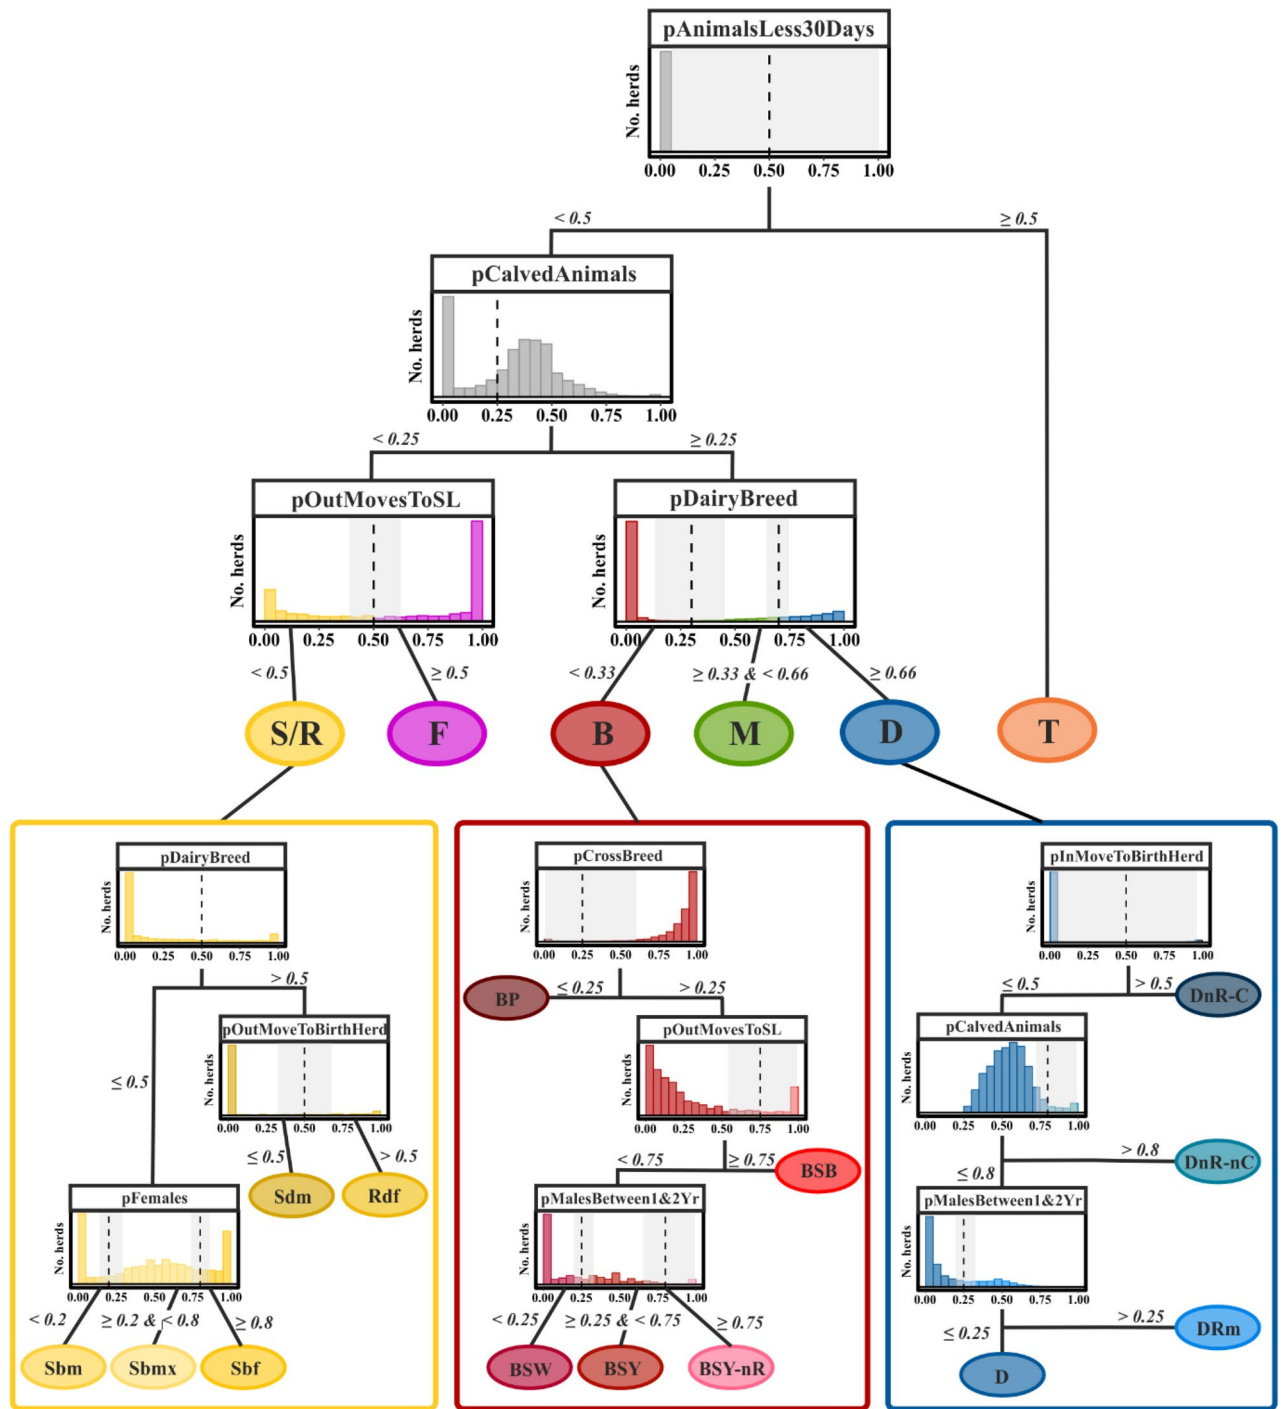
pAnimalsLess30Days
No. herds
0.00 0.25 0.50 0.75 1.00

< 0.5
≥ 0.5

pCalvedAnimals
No. herds
0.00 0.25 0.50 0.75 1.00

< 0.25
≥ 0.25

pOutMovesToSL
No. herds
0.00 0.25 0.50 0.75 1.00

pDairyBreed
No. herds
0.00 0.25 0.50 0.75 1.00

< 0.5
≥ 0.5
< 0.33
≥ 0.33 & < 0.66
≥ 0.66

S/R
F
B
M
D
T

pDairyBreed
No. herds
0.00 0.25 0.50 0.75 1.00
> 0.5
≤ 0.5
pOutMoveToBirthHerd
No. herds
0.00 0.25 0.50 0.75 1.00
≤ 0.5
> 0.5
Sdm
Rdf
pFemales
No. herds
0.00 0.25 0.50 0.75 1.00
< 0.2
≥ 0.2 & < 0.8
≥ 0.8
Sbm
Sbmx
Sbf

pCrossBreed
No. herds
0.00 0.25 0.50 0.75 1.00
BP
≤ 0.25
> 0.25
pOutMovesToSL
No. herds
0.00 0.25 0.50 0.75 1.00
< 0.75
≥ 0.75
BSB
pMalesBetween1&2Yr
No. herds
0.00 0.25 0.50 0.75 1.00
< 0.25
≥ 0.25 & < 0.75
≥ 0.75
BSW
BSY
BSY-nR

pInMoveToBirthHerd
No. herds
0.00 0.25 0.50 0.75 1.00
≤ 0.5
> 0.5
DnR-C
pCalvedAnimals
No. herds
0.00 0.25 0.50 0.75 1.00
> 0.8
≤ 0.8
DnR-nC
pMalesBetween1&2Yr
No. herds
0.00 0.25 0.50 0.75 1.00
> 0.25
≤ 0.25
DRm
D